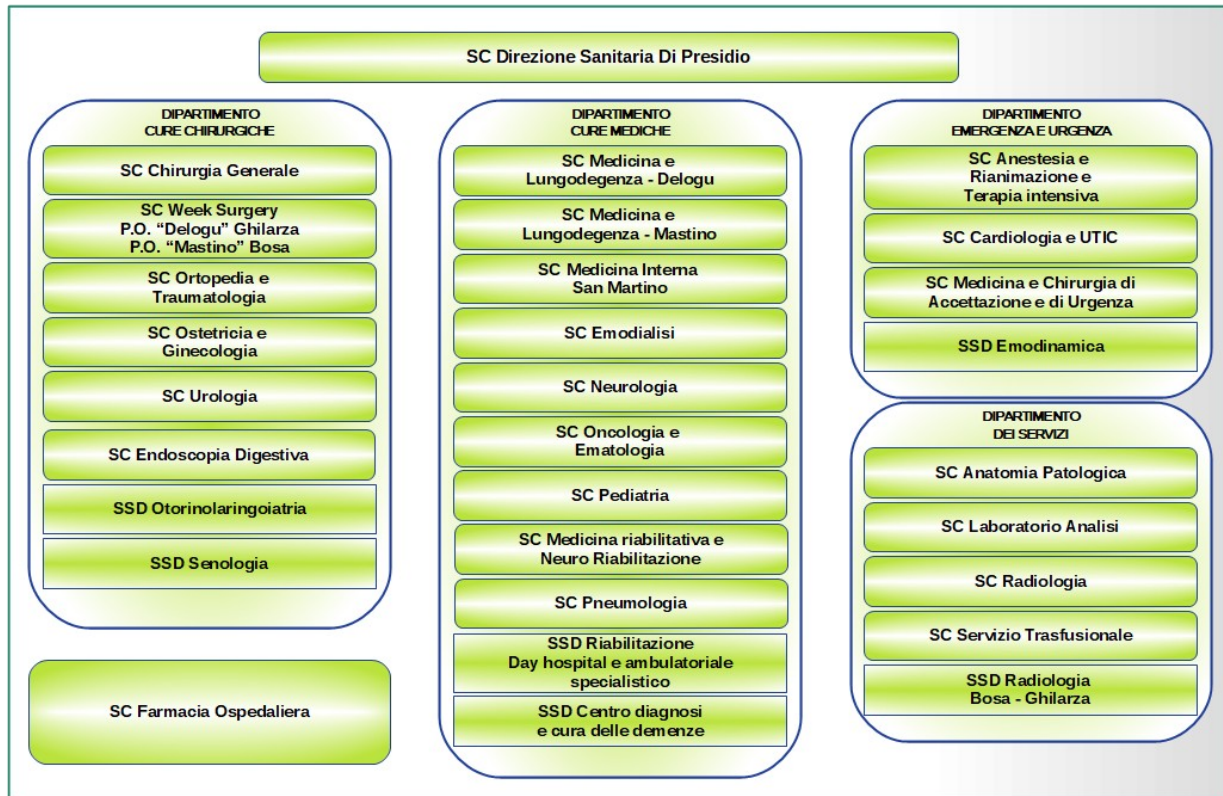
SC Direzione Sanitaria Di Presidio

DIPARTIMENTO
CURE CHIRURGICHE

SC Chirurgia Generale

SC Week Surgery
P.O. "Delogu" Ghilarza
P.O. "Mastino" Bosa

SC Ortopedia e Traumatologia

SC Ostetricia e Ginecologia

SC Urologia

SC Endoscopia Digestiva

SSD Otorinolaringoiatria

SSD Senologia

SC Farmacia Ospedaliera

DIPARTIMENTO
CURE MEDICHE

SC Medicina e Lungodegenza - Delogu

SC Medicina e Lungodegenza - Mastino

SC Medicina Interna San Martino

SC Emodialisi

SC Neurologia

SC Oncologia e Ematologia

SC Pediatria

SC Medicina riabilitativa e Neuro Riabilitazione

SC Pneumologia

SSD Riabilitazione Day hospital e ambulatoriale specialistico

SSD Centro diagnosi e cura delle demenze

DIPARTIMENTO
EMERGENZA E URGENZA

SC Anestesia e Rianimazione e Terapia intensiva

SC Cardiologia e UTIC

SC Medicina e Chirurgia di Accettazione e di Urgenza

SSD Emodinamica

DIPARTIMENTO
DEI SERVIZI

SC Anatomia Patologica

SC Laboratorio Analisi

SC Radiologia

SC Servizio Trasfusionale

SSD Radiologia Bosa - Ghilarza